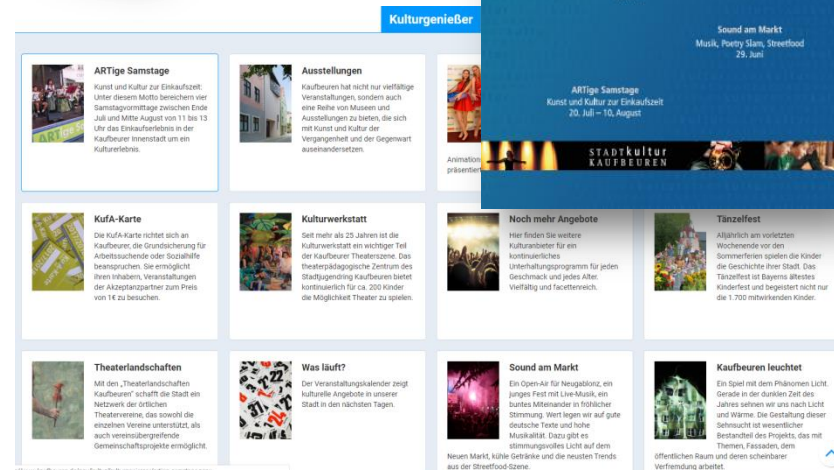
Kulturgenießer

Sound am Markt
Musik, Poetry Slam, Streetfood
29. Juni

ARTige Samstage
Kunst und Kultur zur Einkaufszeit
20. Juli – 10. August

STADTkultur KAUFBEUREN

ARTige Samstage
Kunst und Kultur zur Einkaufszeit: Unter diesem Motto bereichern vier Samstagvormittage zwischen Ende Juli und Mitte August von 11 bis 13 Uhr das Einkaufserlebnis in der Kaufbeurer Innenstadt um ein Kulturerlebnis.

Ausstellungen
Kaufbeuren hat nicht nur vielfältige Veranstaltungen, sondern auch eine Reihe von Museen und Ausstellungen zu bieten, die sich mit Kunst und Kultur der Vergangenheit und der Gegenwart auseinandersetzen.

Animation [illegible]
präsentier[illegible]

KufA-Karte
Die KufA-Karte richtet sich an Kaufbeurer, die Grundsicherung für Arbeitssuchende oder Sozialhilfe beanspruchen. Sie ermöglicht ihren Inhabern, Veranstaltungen der Akzeptanzpartner zum Preis von 1€ zu besuchen.

Kulturwerkstatt
Seit mehr als 25 Jahren ist die Kulturwerkstatt ein wichtiger Teil der Kaufbeurer Theaterszene. Das theaterpädagogische Zentrum des Stadtjugendring Kaufbeuren bietet kontinuierlich für ca. 200 Kinder die Möglichkeit Theater zu spielen.

Noch mehr Angebote
Hier finden Sie weitere Kulturanbieter für ein kontinuierliches Unterhaltungsprogramm für jeden Geschmack und jedes Alter. Vielfältig und facettenreich.

Tänzelfest
Alljährlich am vorletzten Wochenende vor den Sommerferien spielen die Kinder die Geschichte ihrer Stadt. Das Tänzelfest ist Bayerns ältestes Kinderfest und begeistert nicht nur die 1.700 mitwirkenden Kinder.

Theaterlandschaften
Mit den „Theaterlandschaften Kaufbeuren" schafft die Stadt ein Netzwerk der örtlichen Theatervereine, das sowohl die einzelnen Vereine unterstützt, als auch vereinsübergreifende Gemeinschaftsprojekte ermöglicht.

Was läuft?
Der Veranstaltungskalender zeigt kulturelle Angebote in unserer Stadt in den nächsten Tagen.

Sound am Markt
Ein Open-Air für Neugablonz, ein junges Fest mit Live-Musik, ein buntes Miteinander in fröhlicher Stimmung. Wert legen wir auf gute deutsche Texte und hohe Musikalität. Dazu gibt es ein stimmungsvolles Licht auf dem Neuen Markt, kühle Getränke und die neusten Trends aus der Streetfood-Szene.

Kaufbeuren leuchtet
Ein Spiel mit dem Phänomen Licht. Gerade in der dunklen Zeit des Jahres sehnen wir uns nach Licht und Wärme. Die Gestaltung dieser Sehnsucht ist wesentlicher Bestandteil des Projekts, das mit Themen, Fassaden, dem öffentlichen Raum und deren scheinbarer Verfremdung arbeitet.